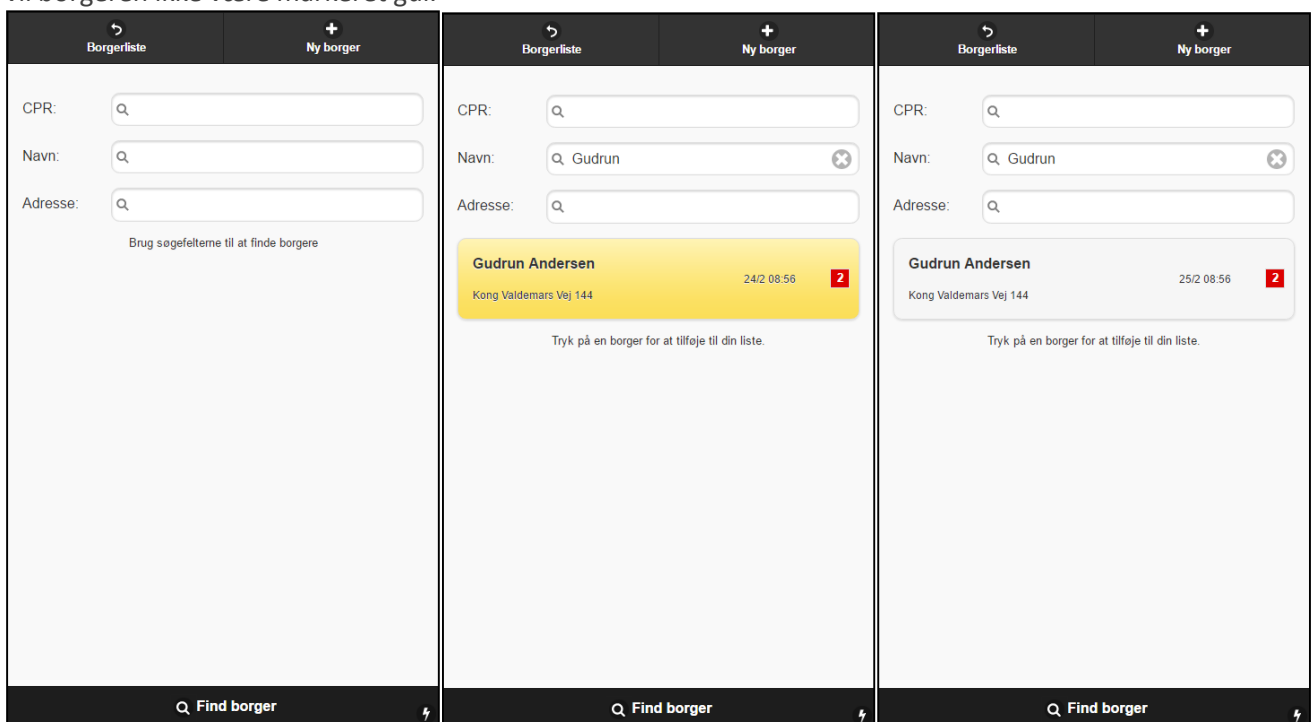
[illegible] borgeren ikke være markeret gul.

Borgerliste
Ny borger

CPR:
Navn:
Adresse:

Brug søgefelterne til at finde borgere

Find borger

Borgerliste
Ny borger

CPR:
Navn: Gudrun
Adresse:

Gudrun Andersen
Kong Valdemars Vej 144
24/2 08:56
2

Tryk på en borger for at tilføje til din liste.

Find borger

Borgerliste
Ny borger

CPR:
Navn: Gudrun
Adresse:

Gudrun Andersen
Kong Valdemars Vej 144
25/2 08:56
2

Tryk på en borger for at tilføje til din liste.

Find borger